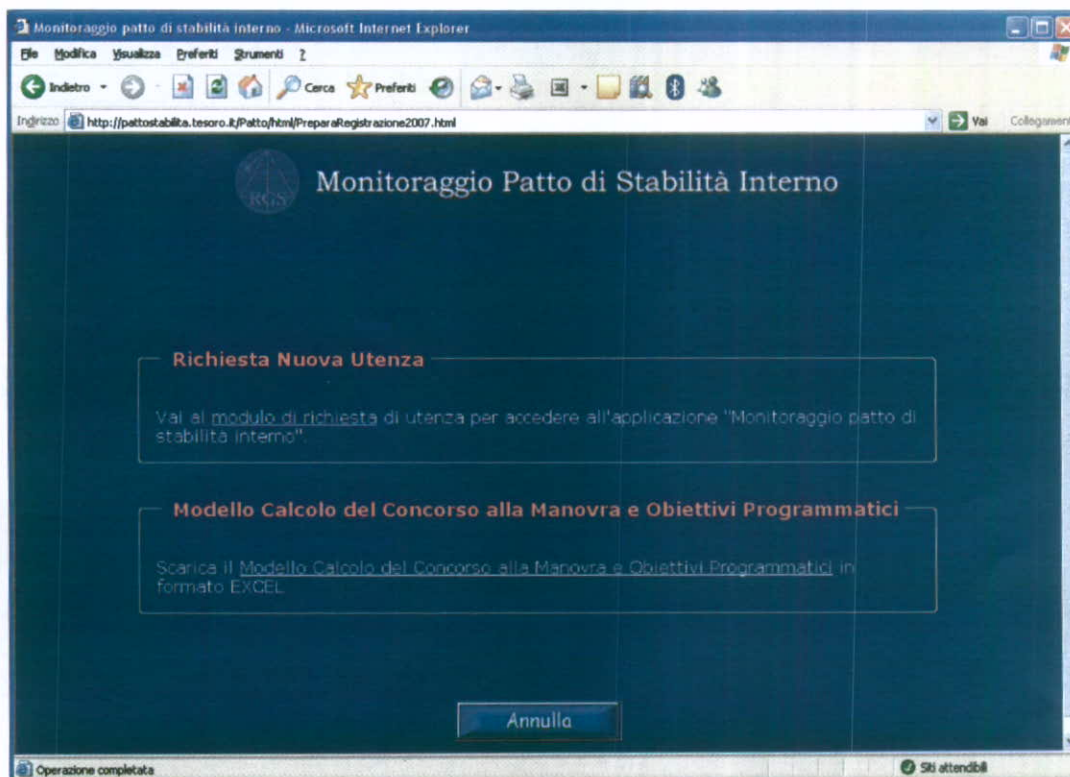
Monitoraggio patto di stabilità interno - Microsoft Internet Explorer

File Modifica Visualizza Preferiti Strumenti ?

Indietro Cerca Preferiti

Indirizzo http://pattostabilita.tesoro.it/Patto/html/PreparaRegistrazione2007.html Vai Collegamenti

RGS

Monitoraggio Patto di Stabilità Interno

Richiesta Nuova Utenza

Vai al modulo di richiesta di utenza per accedere all'applicazione "Monitoraggio patto di stabilità interno".

Modello Calcolo del Concorso alla Manovra e Obiettivi Programmatici

Scarica il Modello Calcolo del Concorso alla Manovra e Obiettivi Programmatici in formato EXCEL

Annulla

Operazione completata

Siti attendibili